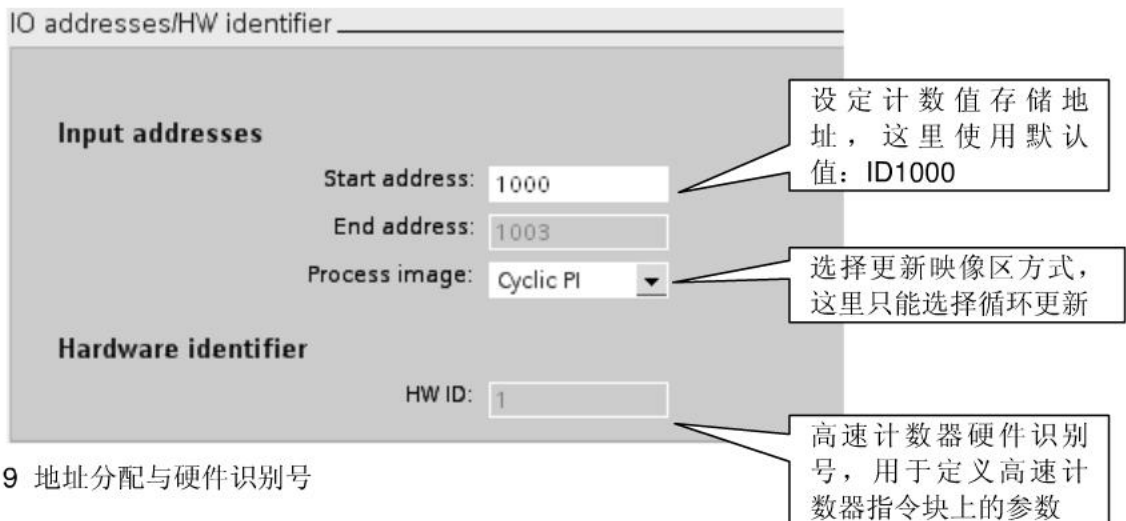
IO addresses/HW identifier

Input addresses

Start address: 1000

End address: 1003

Process image: Cyclic PI

Hardware identifier

HW ID: 1

设定计数值存储地址，这里使用默认值：ID1000

选择更新映像区方式，这里只能选择循环更新

高速计数器硬件识别号，用于定义高速计数器指令块上的参数

9 地址分配与硬件识别号